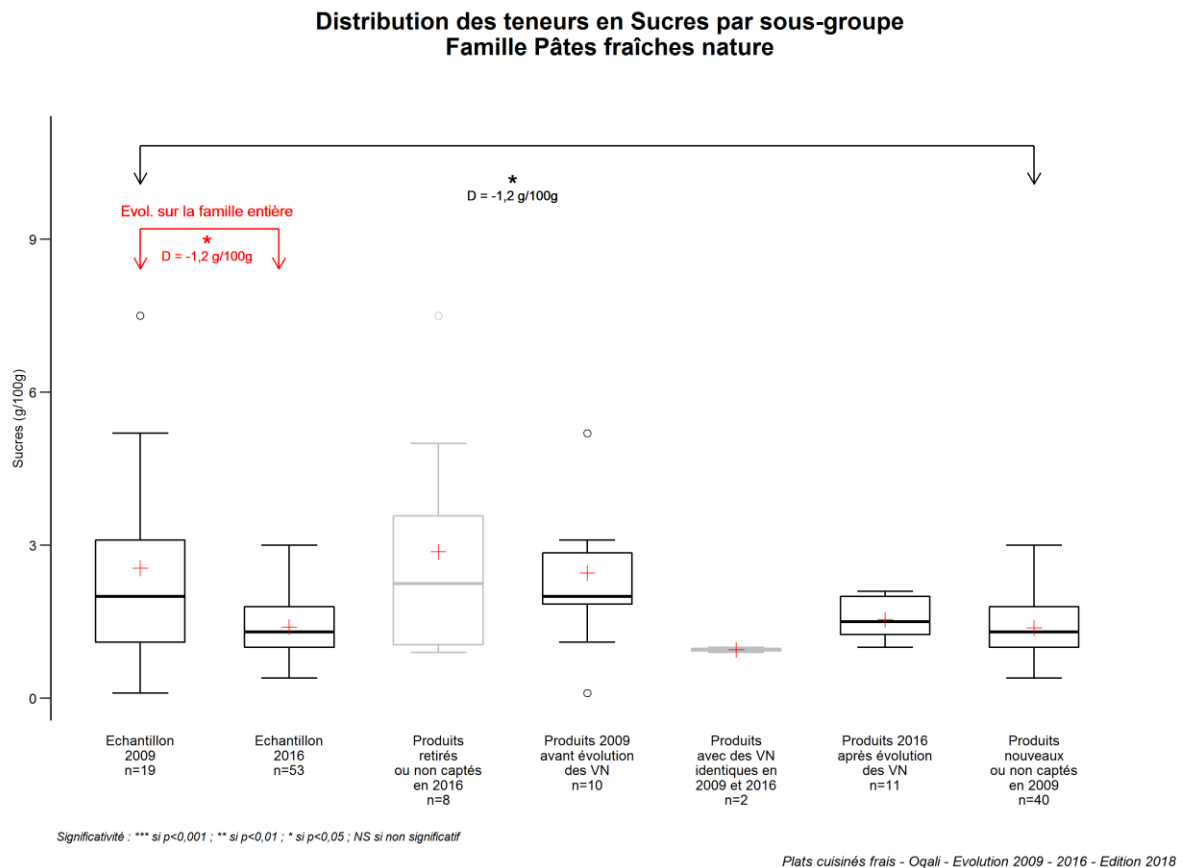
Distribution des teneurs en Sucres par sous-groupe
Famille Pâtes fraîches nature

*
D = -1,2 g/100g

Evol. sur la famille entière
*
D = -1,2 g/100g

Sucres (g/100g)

9
6
3
0

Echantillon
2009
n=19

Echantillon
2016
n=53

Produits
retirés
ou non captés
en 2016
n=8

Produits 2009
avant évolution
des VN
n=10

Produits
avec des VN
identiques en
2009 et 2016
n=2

Produits 2016
après évolution
des VN
n=11

Produits
nouveaux
ou non captés
en 2009
n=40

Significativité : *** si p<0,001 ; ** si p<0,01 ; * si p<0,05 ; NS si non significatif

Plats cuisinés frais - Oqali - Evolution 2009 - 2016 - Edition 2018